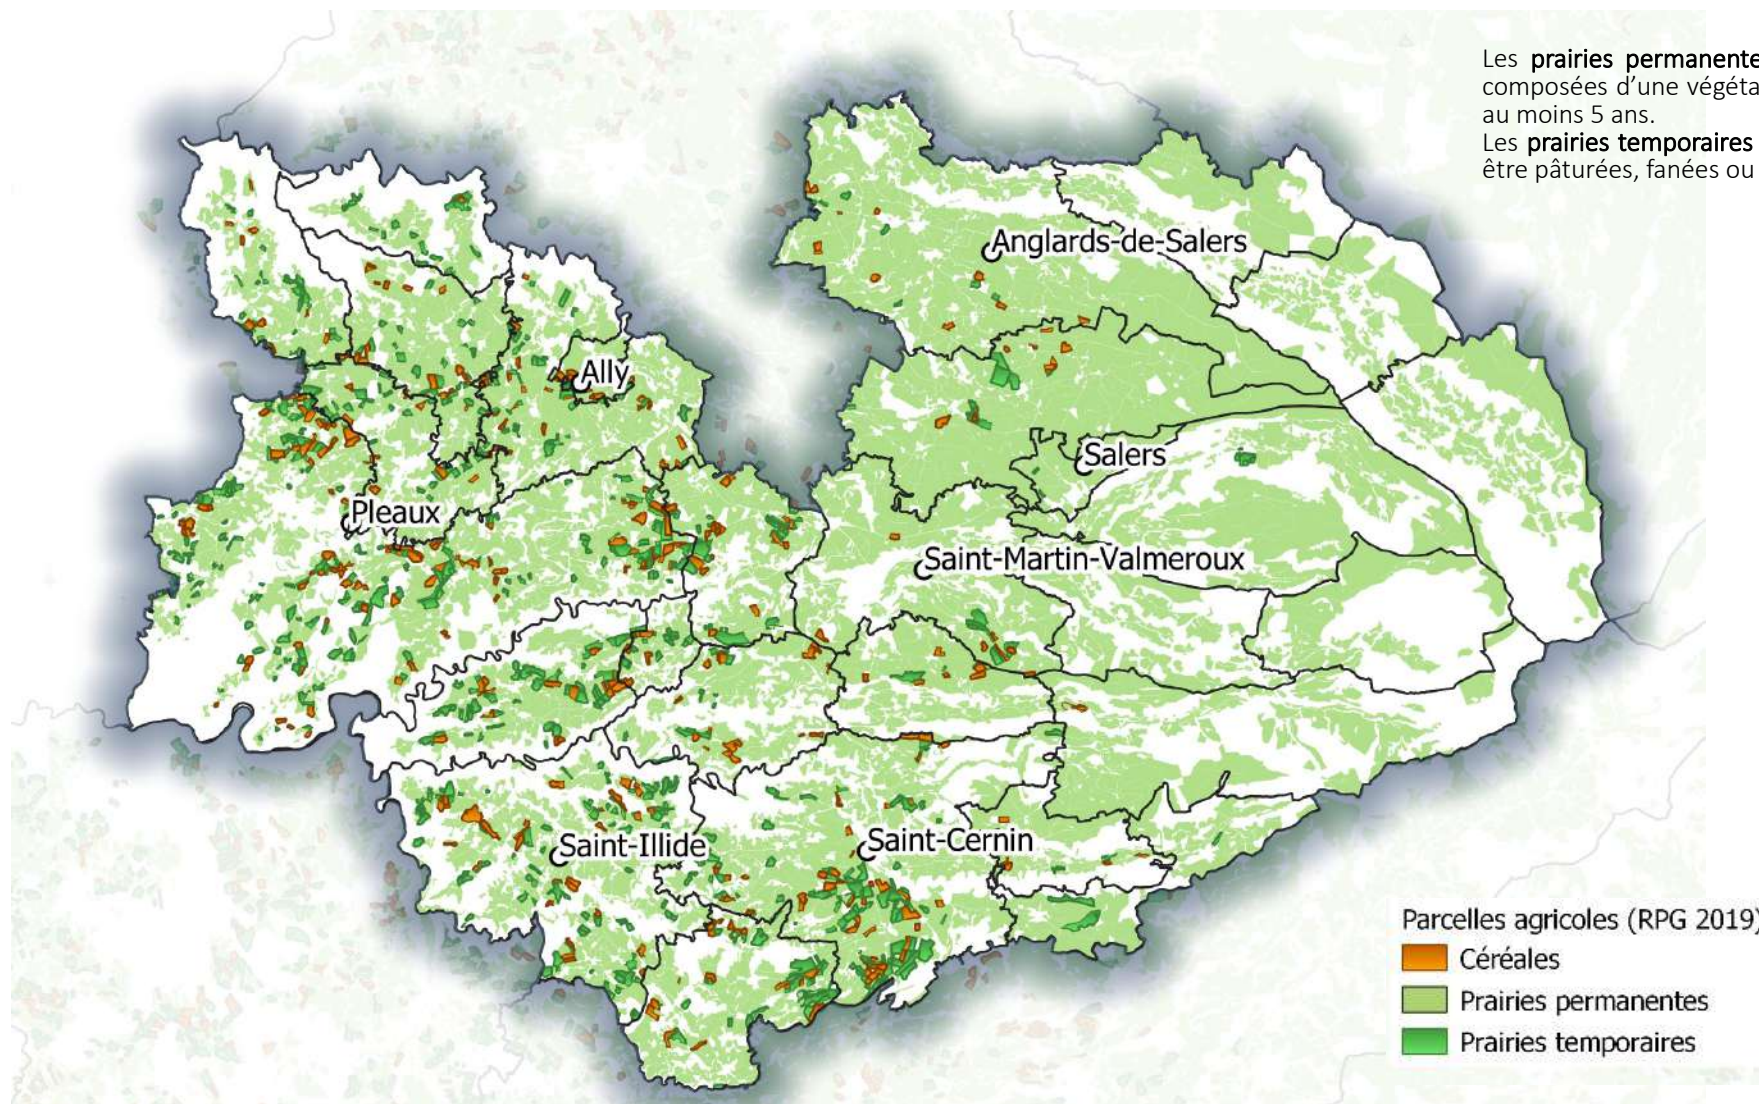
Les **prairies permanente** composées d'une végéta au moins 5 ans.
Les **prairies temporaires** être pâturées, fanées ou

Anglards-de-Salers

Ally

Salers

Pleaux

Saint-Martin-Valmeroux

Saint-Illide

Saint-Cernin

Parcelles agricoles (RPG 2019)
Céréales
Prairies permanentes
Prairies temporaires